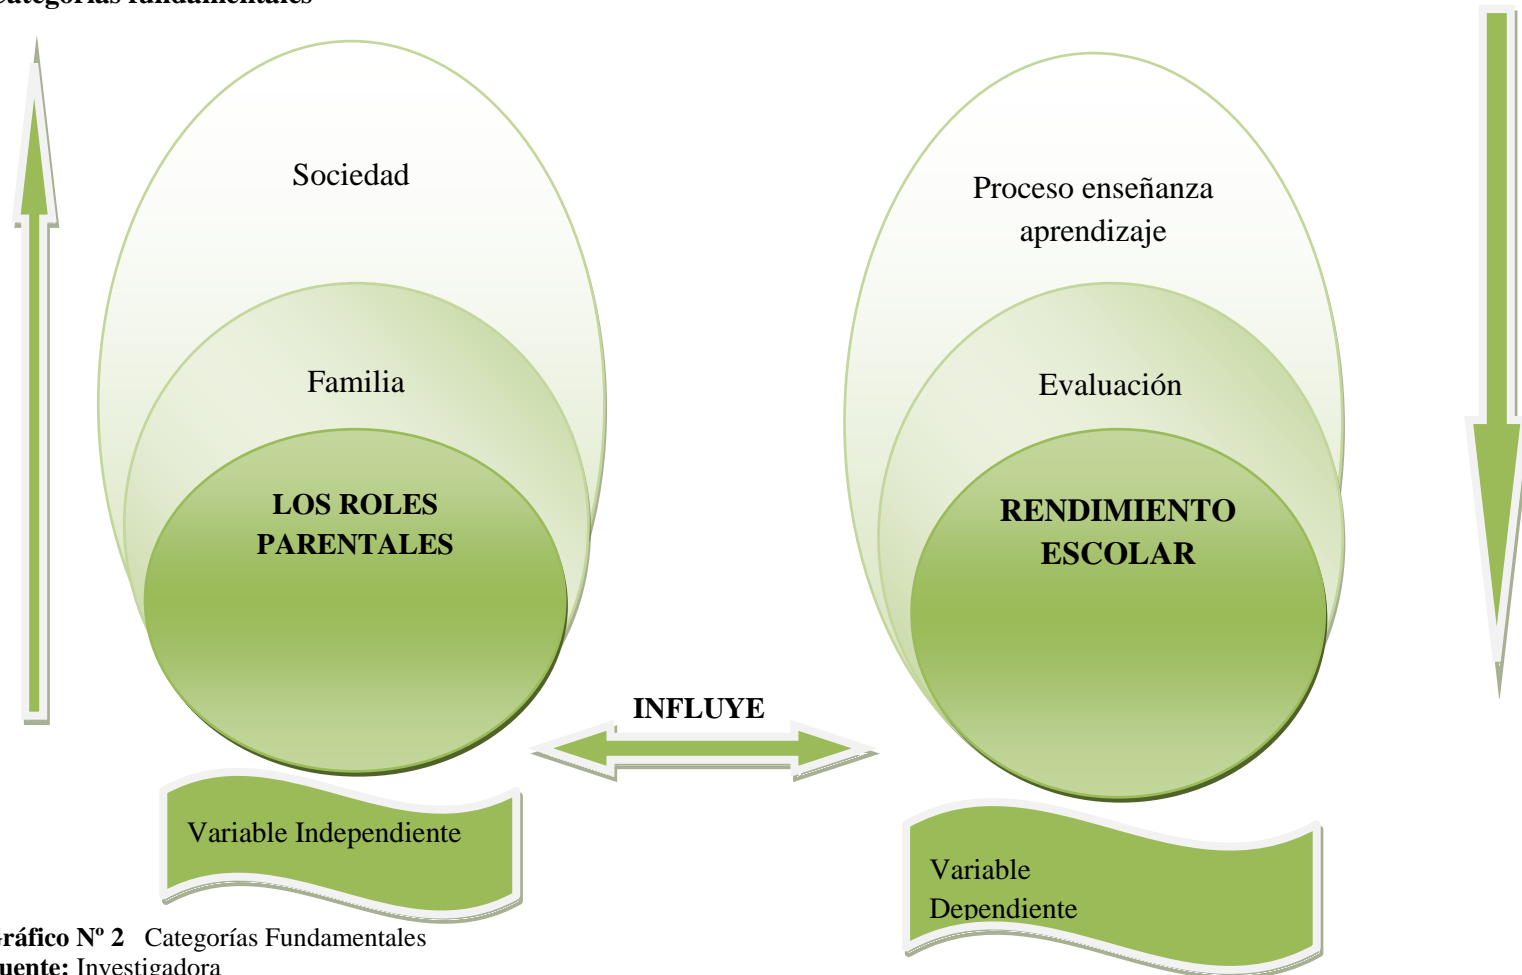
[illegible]ategorías fundamentales

Sociedad

Familia

LOS ROLES PARENTALES

Variable Independiente

INFLUYE

Proceso enseñanza aprendizaje

Evaluación

RENDIMIENTO ESCOLAR

Variable Dependiente

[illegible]ráfico Nº 2 Categorías Fundamentales
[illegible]uente: Investigadora